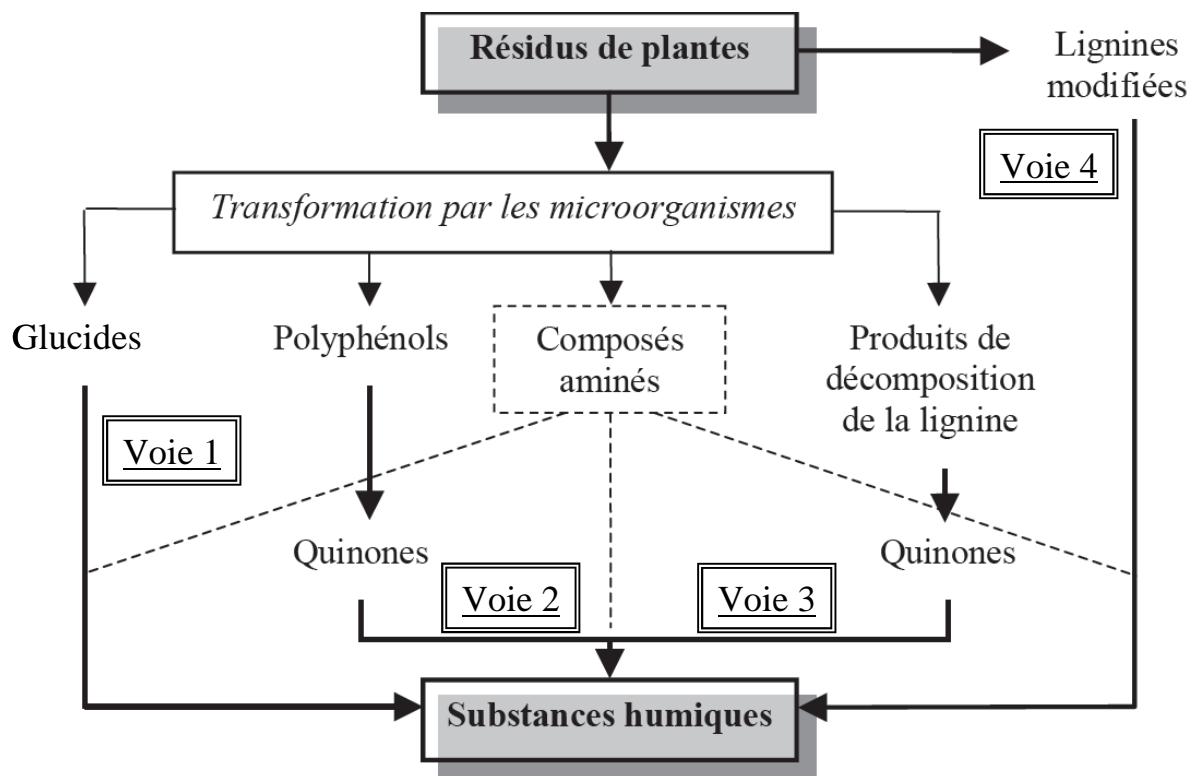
Résidus de plantes

Lignines modifiées

Voie 4

Transformation par les microorganismes

Glucides

Polyphénols

Composés aminés

Produits de décomposition de la lignine

Voie 1

Quinones

Quinones

Voie 2

Voie 3

Substances humiques